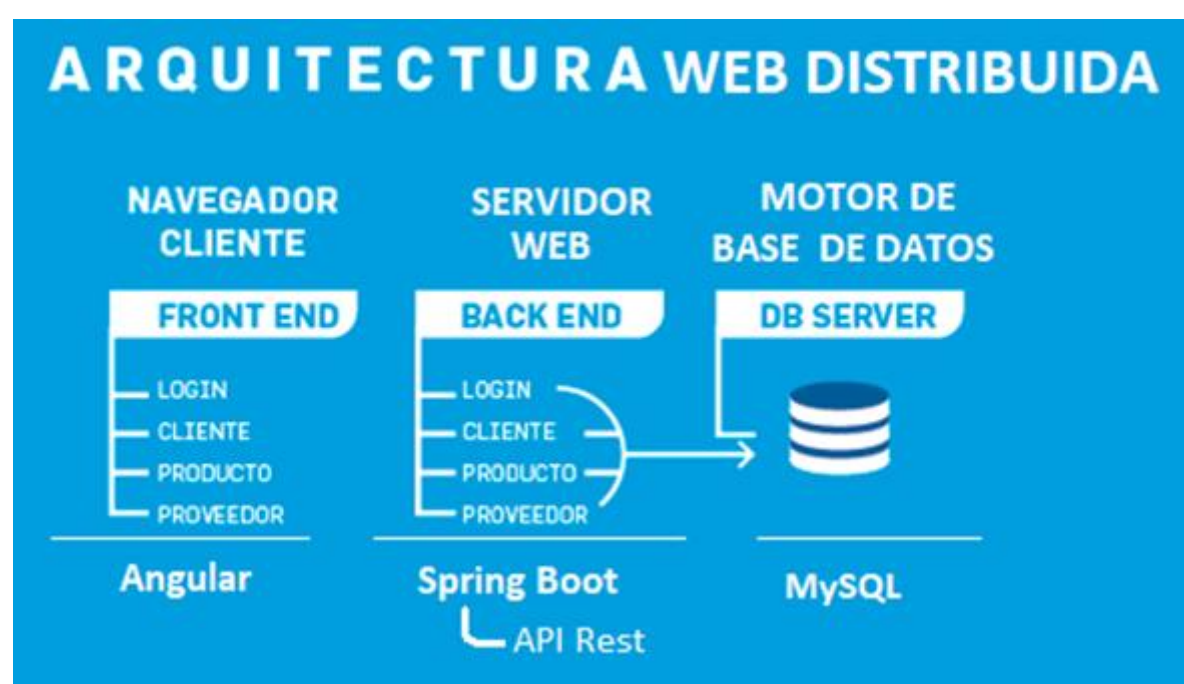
ARQUITECTURA WEB DISTRIBUIDA

NAVEGADOR CLIENTE

FRONT END

LOGIN
CLIENTE
PRODUCTO
PROVEEDOR

Angular

SERVIDOR WEB

BACK END

LOGIN
CLIENTE
PRODUCTO
PROVEEDOR

Spring Boot
API Rest

MOTOR DE BASE DE DATOS

DB SERVER

MySQL